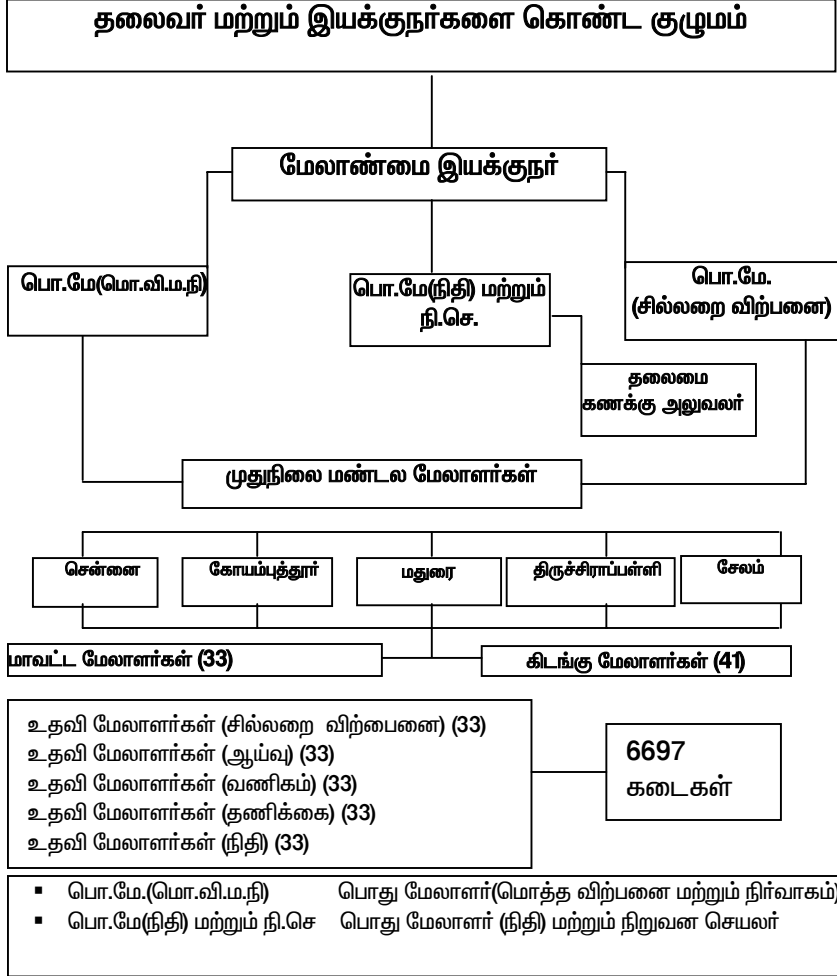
தலைவர் மற்றும் இயக்குநர்களை கொண்ட குழுமம்

மேலாண்மை இயக்குநர்

பொ.மே(மொ.வி.ம.நி)

பொ.மே(நிதி) மற்றும் நி.செ.

பொ.மே. (சில்லறை விற்பனை)

தலைமை கணக்கு அலுவலர்

முதுநிலை மண்டல மேலாளர்கள்

சென்னை

கோயம்புத்தூர்

மதுரை

திருச்சிராப்பள்ளி

சேலம்

மாவட்ட மேலாளர்கள் (33)

கிடங்கு மேலாளர்கள் (41)

உதவி மேலாளர்கள் (சில்லறை விற்பைனை) (33)
உதவி மேலாளர்கள் (ஆய்வு) (33)
உதவி மேலாளர்கள் (வணிகம்) (33)
உதவி மேலாளர்கள் (தணிக்கை) (33)
உதவி மேலாளர்கள் (நிதி) (33)

6697 கடைகள்

▪ பொ.மே.(மொ.வி.ம.நி) பொது மேலாளர்(மொத்த விற்பனை மற்றும் நிர்வாகம்)
▪ பொ.மே(நிதி) மற்றும் நி.செ பொது மேலாளர் (நிதி) மற்றும் நிறுவன செயலர்